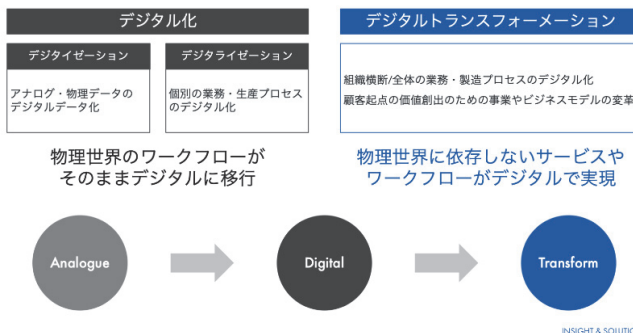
デジタル化

デジタルトランスフォーメーション

デジタイゼーション

アナログ・物理データのデジタルデータ化

デジタライゼーション

個別の業務・生産プロセスのデジタル化

組織横断/全体の業務・製造プロセスのデジタル化
顧客起点の価値創出のための事業やビジネスモデルの変革

物理世界のワークフローがそのままデジタルに移行

物理世界に依存しないサービスやワークフローがデジタルで実現

Analogue

Digital

Transform

INSIGHT & SOLUTIO